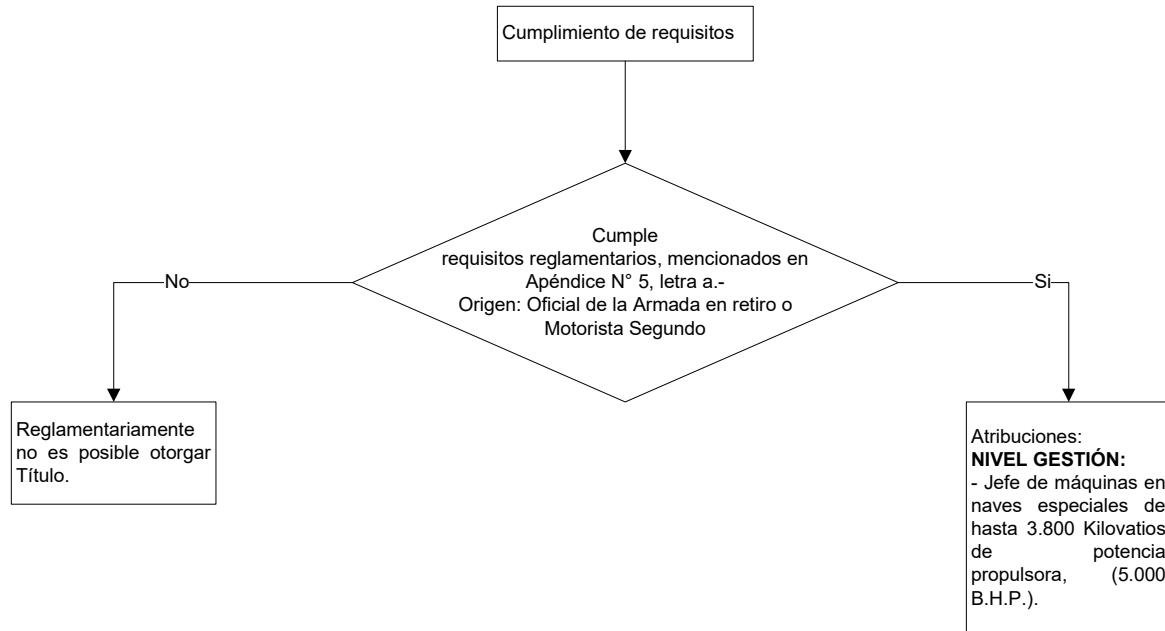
Cumplimiento de requisitos

Cumple requisitos reglamentarios, mencionados en Apéndice N° 5, letra a.-
Origen: Oficial de la Armada en retiro o Motorista Segundo

No

Si

Reglamentariamente no es posible otorgar Título.

Atribuciones:
**NIVEL GESTIÓN:**
- Jefe de máquinas en naves especiales de hasta 3.800 Kilovatios de potencia propulsora, (5.000 B.H.P.).